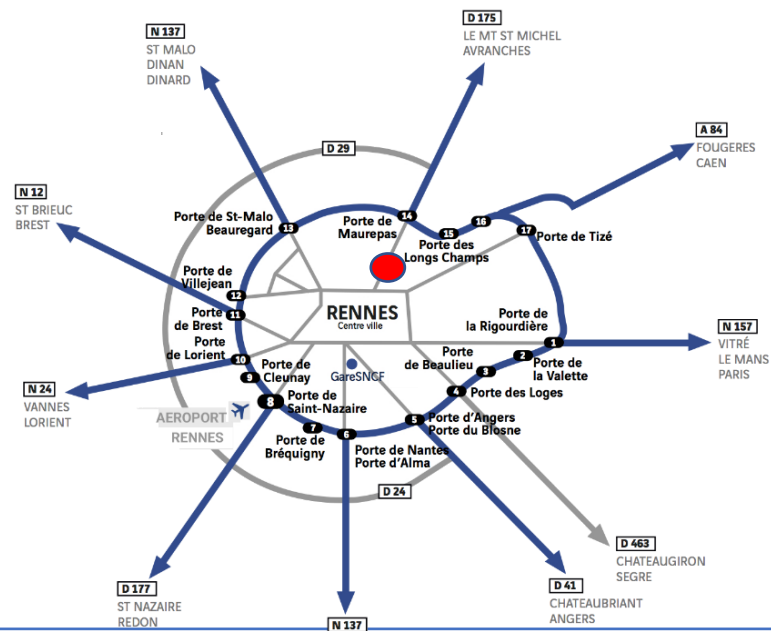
N 137
ST MALO
DINAN
DINARD

D 175
LE MT ST MICHEL
AVRANCHES

A 84
FOUGERES
CAEN

N 12
ST BRIEUC
BREST

D 29

Porte de St-Malo
Beauregard
13

Porte de
Maurepas
14

15
Porte des
Longs Champs

16
17
Porte de Tizé

Porte de
Villejean
12

Porte
de Brest
11

Porte
de Lorient
10

RENNES
Centre ville

Porte de
la Rigourdière
1

N 157
VITRÉ
LE MANS
PARIS

Porte de
Cleunay
9

GareSNCF

Porte
de Beaulieu
3

2
Porte de
la Valette

4
Porte des Loges

N 24
VANNES
LORIENT

AEROPORT
RENNES

8
Porte de
Saint-Nazaire

5
Porte d'Angers
Porte du Blosne

7
Porte de
Bréquigny

6
Porte de Nantes
Porte d'Alma

D 24

D 463
CHATEAUGIRON
SEGRE

D 177
ST NAZAIRE
REDON

D 41
CHATEAUBRIANT
ANGERS

N 137